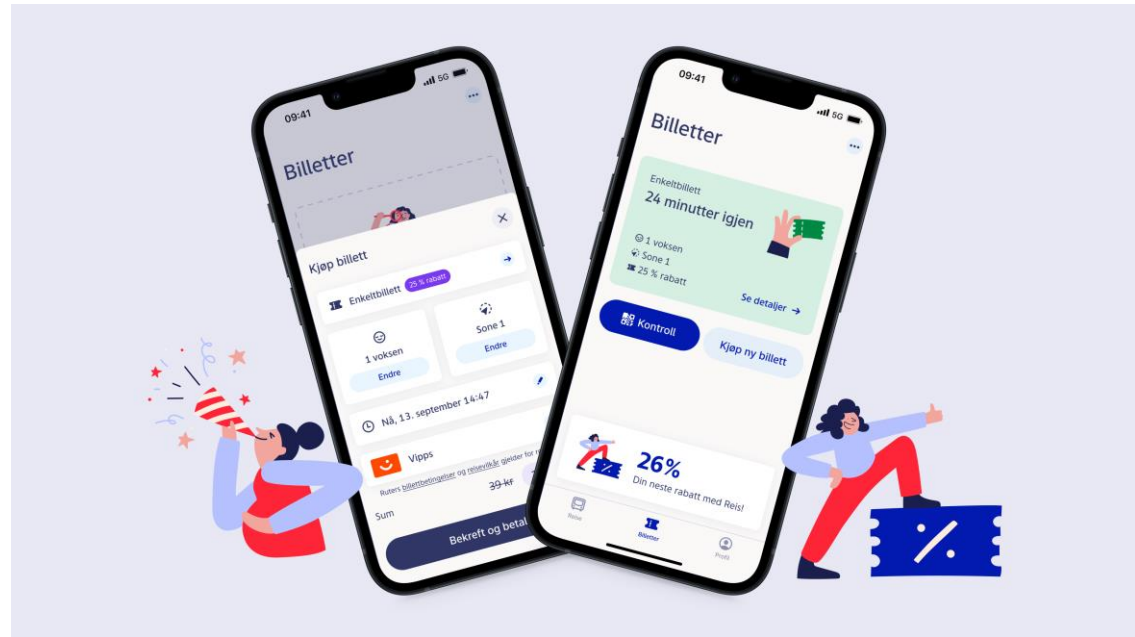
09:41
5G

Billetter

Kjøp billett

Enkeltbillett 25 % rabatt

1 voksen
Endre

Sone 1
Endre

Nå, 13. september 14:47

Vipps

Ruters billettbetingelser og reisevilkår gjelder for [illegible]

39 kr

Sum

Bekreft og betal

09:41
5G

Billetter

Enkeltbillett
24 minutter igjen

1 voksen
Sone 1
25 % rabatt

Se detaljer →

Kontroll

Kjøp ny billett

26%
Din neste rabatt med Reis!

Reise
Billetter
Profil